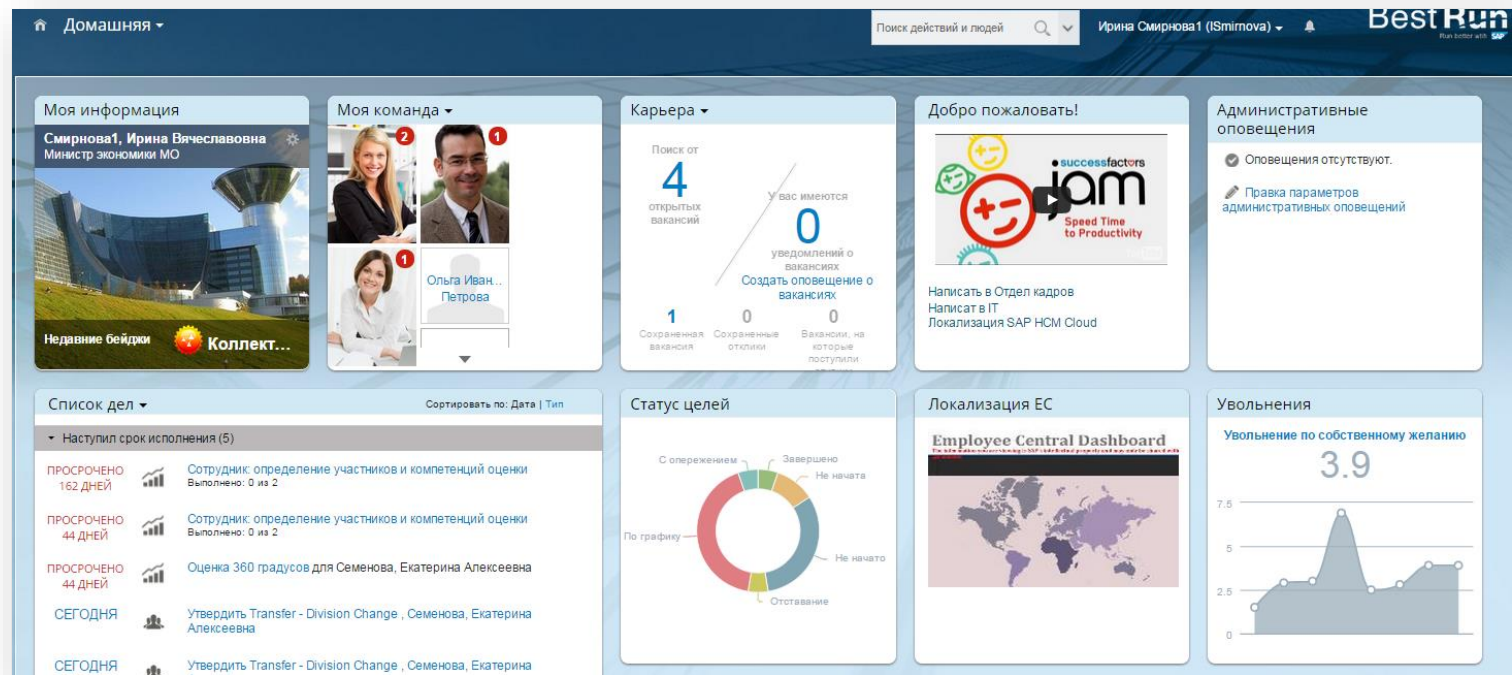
Домашняя ▾

Поиск действий и людей

Ирина Смирнова1 (ISmirnova) ▾

Best Run
Run better with SAP

Моя информация

Смирнова1, Ирина Вячеславовна
Министр экономики МО

Недавние бейджи
Коллект...

Моя команда ▾

2
1
1
Ольга Иван... Петрова

Карьера ▾

Поиск от
4
открытых вакансий

У вас имеются
0
уведомлений о вакансиях
Создать оповещение о вакансиях

1
Сохраненная вакансия
0
Сохраненные отклики
0
Вакансии, на которые поступили

Добро пожаловать!

successfactors
jam
Speed Time to Productivity

Написать в Отдел кадров
Написат в IT
Локализация SAP HCM Cloud

Административные оповещения

Оповещения отсутствуют.

Правка параметров административных оповещений

Список дел ▾

Сортировать по: Дата | Тип

Наступил срок исполнения (5)

ПРОСРОЧЕНО 162 ДНЕЙ
Сотрудник: определение участников и компетенций оценки
Выполнено: 0 из 2

ПРОСРОЧЕНО 44 ДНЕЙ
Сотрудник: определение участников и компетенций оценки
Выполнено: 0 из 2

ПРОСРОЧЕНО 44 ДНЕЙ
Оценка 360 градусов для Семенова, Екатерина Алексеевна

СЕГОДНЯ
Утвердить Transfer - Division Change , Семенова, Екатерина Алексеевна

СЕГОДНЯ
Утвердить Transfer - Division Change , Семенова, Екатерина

Статус целей

С опережением
Завершено
Не начата
По графику
Не начато
Отставание

Локализация EC

Employee Central Dashboard

Увольнения

Увольнение по собственному желанию
3.9

7.5
5
2.5
0